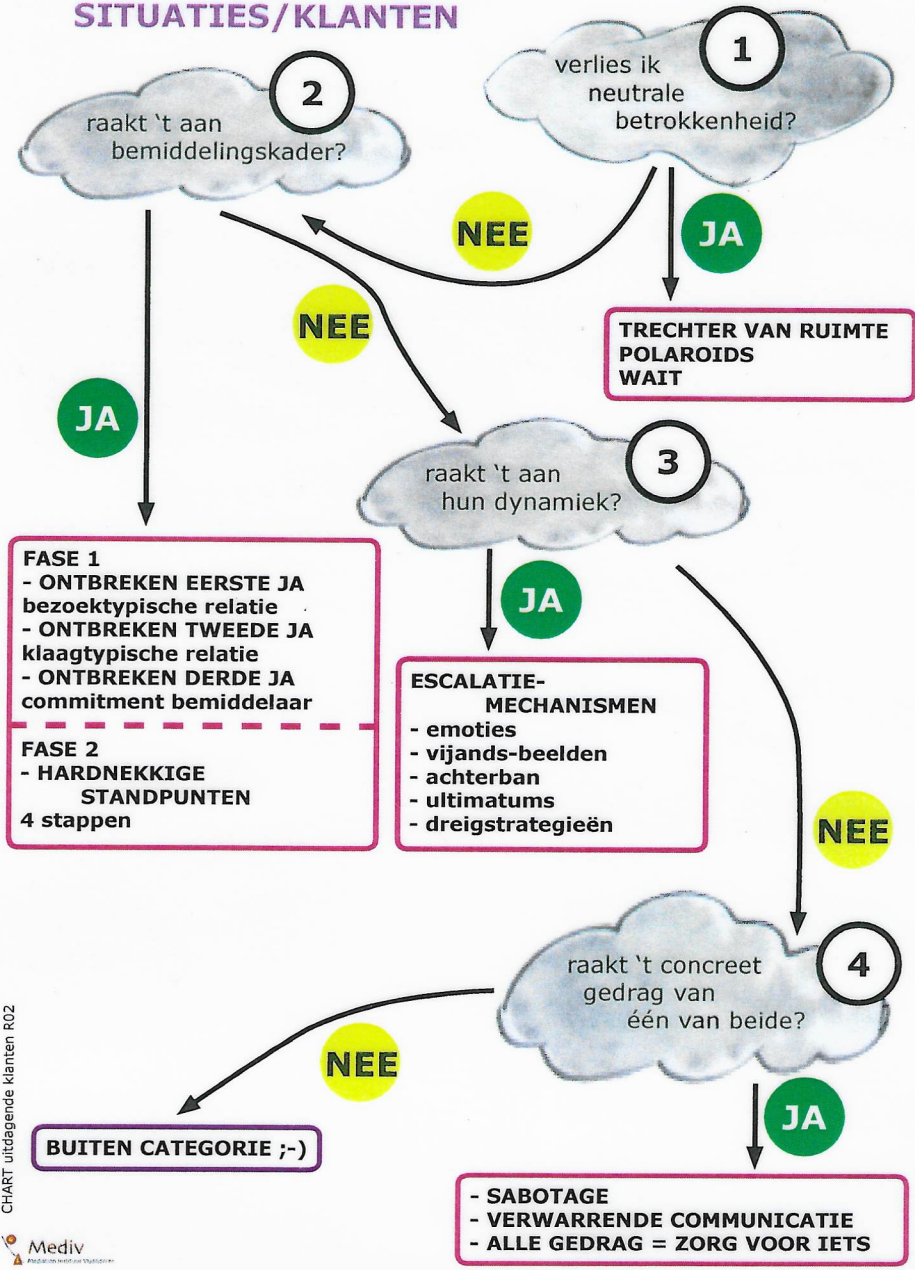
SITUATIES/KLANTEN

1
verlies ik neutrale betrokkenheid?

2
raakt 't aan bemiddelingskader?

NEE

JA

TRECHTER VAN RUIMTE
POLAROIDS
WAIT

NEE

JA

3
raakt 't aan hun dynamiek?

FASE 1
- ONTBREKEN EERSTE JA
bezoektypische relatie
- ONTBREKEN TWEEDE JA
klaagtypische relatie
- ONTBREKEN DERDE JA
commitment bemiddelaar

FASE 2
- HARDNEKKIGE STANDPUNTEN
4 stappen

JA

ESCALATIE-MECHANISMEN
- emoties
- vijands-beelden
- achterban
- ultimatums
- dreigstrategieën

NEE

4
raakt 't concreet gedrag van één van beide?

NEE

JA

BUITEN CATEGORIE ;-)

- SABOTAGE
- VERWARRENDE COMMUNICATIE
- ALLE GEDRAG = ZORG VOOR IETS

CHART uitdagende klanten R02

Mediv